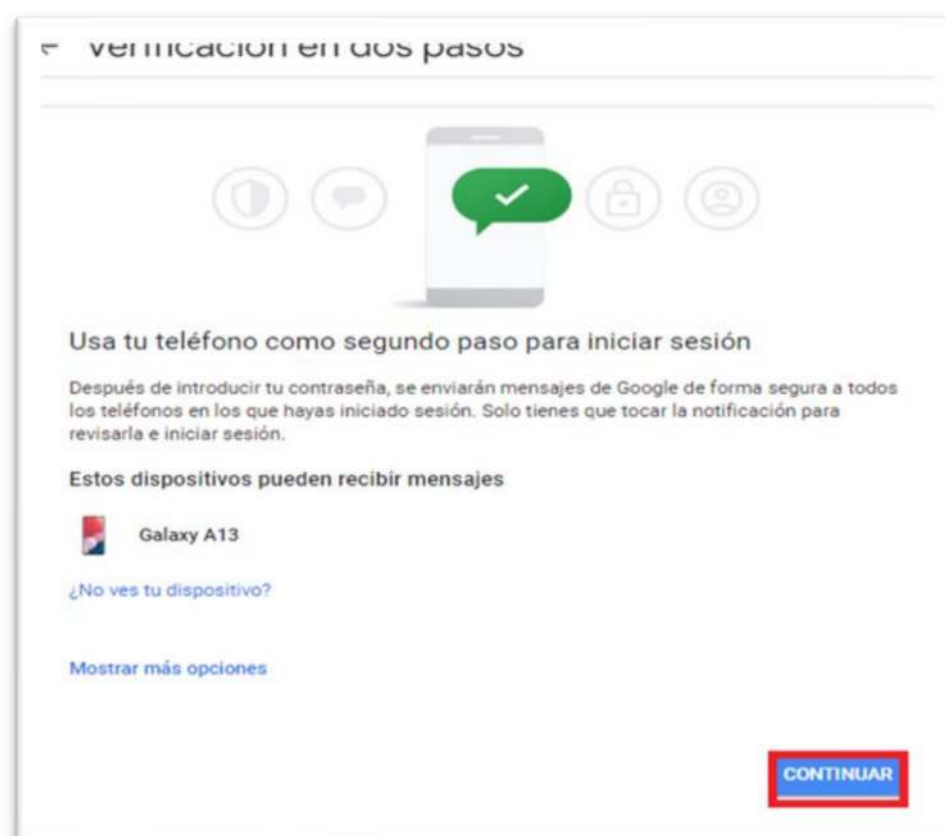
← Verificación en dos pasos

Usa tu teléfono como segundo paso para iniciar sesión

Después de introducir tu contraseña, se enviarán mensajes de Google de forma segura a todos los teléfonos en los que hayas iniciado sesión. Solo tienes que tocar la notificación para revisarla e iniciar sesión.

Estos dispositivos pueden recibir mensajes

Galaxy A13

¿No ves tu dispositivo?

Mostrar más opciones

CONTINUAR